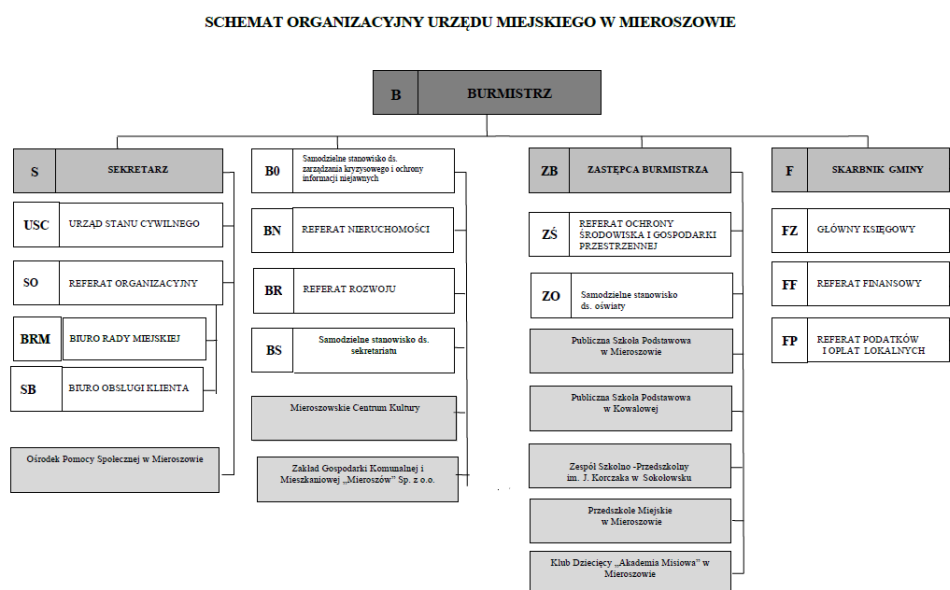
SCHEMAT ORGANIZACYJNY URZĘDU MIEJSKIEGO W MIEROSZOWIE

B BURMISTRZ

S SEKRETARZ

USC URZĄD STANU CYWILNEGO

SO REFERAT ORGANIZACYJNY

BRM BIURO RADY MIEJSKIEJ

SB BIURO OBSŁUGI KLIENTA

Ośrodek Pomocy Społecznej w Mieroszowie

B0 Samodzielne stanowisko ds. zarządzania kryzysowego i ochrony informacji niejawnych

BN REFERAT NIERUCHOMOŚCI

BR REFERAT ROZWOJU

BS Samodzielne stanowisko ds. sekretariatu

Mieroszowskie Centrum Kultury

Zakład Gospodarki Komunalnej i Mieszkaniowej „Mieroszów" Sp. z o.o.

ZB ZASTĘPCA BURMISTRZA

ZŚ REFERAT OCHRONY ŚRODOWISKA I GOSPODARKI PRZESTRZENNEJ

ZO Samodzielne stanowisko ds. oświaty

Publiczna Szkoła Podstawowa w Mieroszowie

Publiczna Szkoła Podstawowa w Kowalowej

Zespół Szkolno -Przedszkolny im. J. Korczaka w Sokołowsku

Przedszkole Miejskie w Mieroszowie

Klub Dziecięcy „Akademia Misiowa" w Mieroszowie

F SKARBNIK GMINY

FZ GŁÓWNY KSIĘGOWY

FF REFERAT FINANSOWY

FP REFERAT PODATKÓW I OPŁAT LOKALNYCH